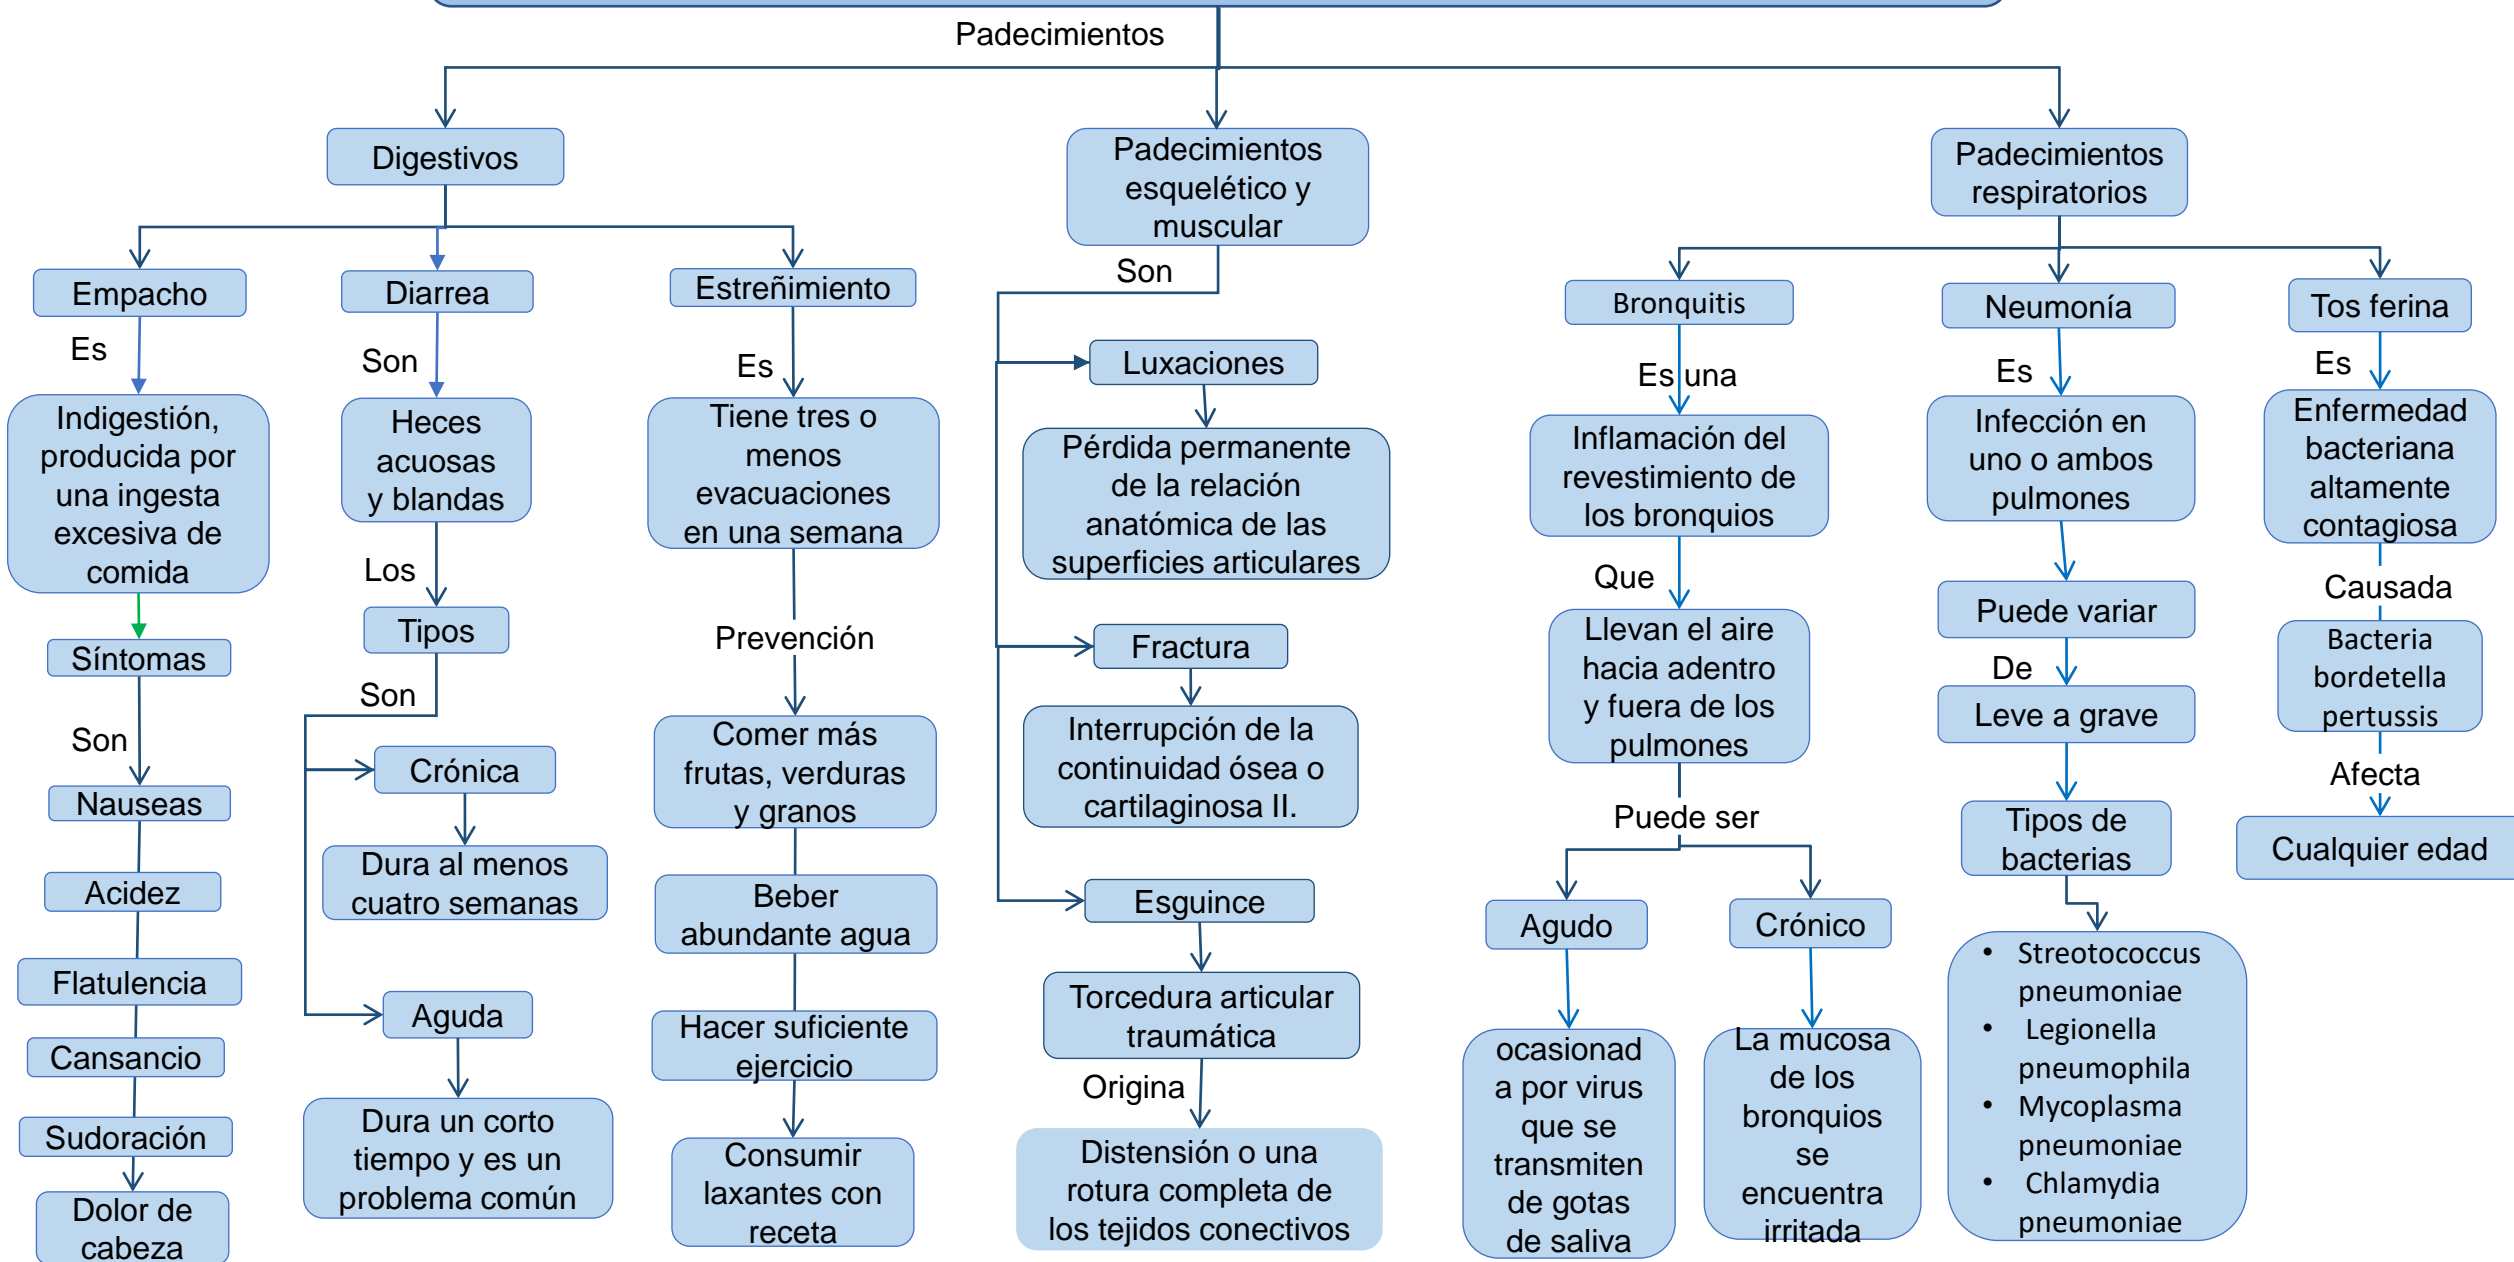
Padecimientos

Digestivos

Empacho
Es
Indigestión, producida por una ingesta excesiva de comida
Síntomas
Son
Nauseas
Acidez
Flatulencia
Cansancio
Sudoración
Dolor de cabeza

Diarrea
Son
Heces acuosas y blandas
Los
Tipos
Son
Crónica
Dura al menos cuatro semanas
Aguda
Dura un corto tiempo y es un problema común

Estreñimiento
Es
Tiene tres o menos evacuaciones en una semana
Prevención
Comer más frutas, verduras y granos
Beber abundante agua
Hacer suficiente ejercicio
Consumir laxantes con receta

Padecimientos esquelético y muscular
Son
Luxaciones
Pérdida permanente de la relación anatómica de las superficies articulares
Fractura
Interrupción de la continuidad ósea o cartilaginosa II.
Esguince
Torcedura articular traumática
Origina
Distensión o una rotura completa de los tejidos conectivos

Padecimientos respiratorios

Bronquitis
Es una
Inflamación del revestimiento de los bronquios
Que
Llevan el aire hacia adentro y fuera de los pulmones
Puede ser
Agudo
ocasionad a por virus que se transmiten de gotas de saliva
Crónico
La mucosa de los bronquios se encuentra irritada

Neumonía
Es
Infección en uno o ambos pulmones
Puede variar
De
Leve a grave
Tipos de bacterias
• Streotococcus pneumoniae
• Legionella pneumophila
• Mycoplasma pneumoniae
• Chlamydia pneumoniae

Tos ferina
Es
Enfermedad bacteriana altamente contagiosa
Causada
Bacteria bordetella pertussis
Afecta
Cualquier edad